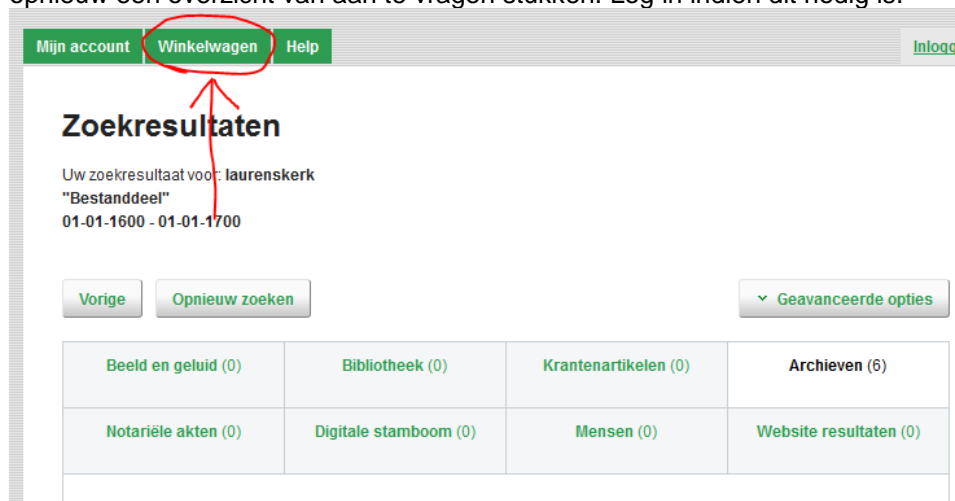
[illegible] een overzicht van aan te vragen stukken. Log in indien dit nodig is.

Mijn account Winkelwagen Help

Inlogg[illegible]

Zoekresultaten

Uw zoekresultaat voor: **laurenskerk**
**"Bestanddeel"**
**01-01-1600 - 01-01-1700**

Vorige Opnieuw zoeken

˅ Geavanceerde opties

| Beeld en geluid (0) | Bibliotheek (0) | Krantenartikelen (0) | Archieven (6) |
|---|---|---|---|
| Notariële akten (0) | Digitale stamboom (0) | Mensen (0) | Website resultaten (0) |